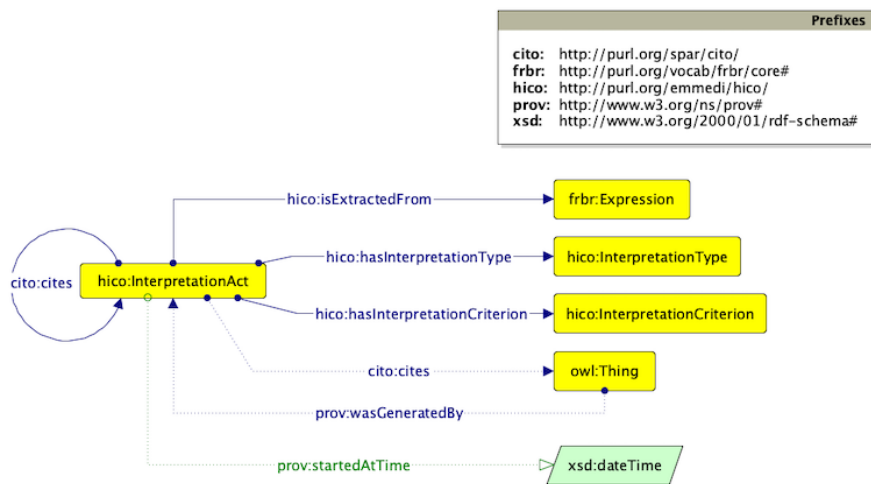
Prefixes

cito: http://purl.org/spar/cito/
frbr: http://purl.org/vocab/frbr/core#
hico: http://purl.org/emmedi/hico/
prov: http://www.w3.org/ns/prov#
xsd: http://www.w3.org/2000/01/rdf-schema#

hico:isExtractedFrom
frbr:Expression
cito:cites
hico:InterpretationAct
hico:hasInterpretationType
hico:InterpretationType
hico:hasInterpretationCriterion
hico:InterpretationCriterion
cito:cites
owl:Thing
prov:wasGeneratedBy
prov:startedAtTime
xsd:dateTime